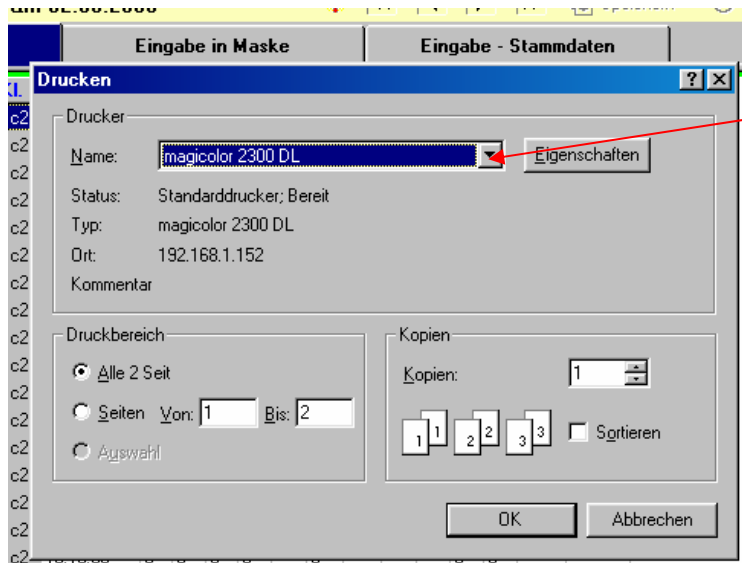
Eingabe in Maske
Eingabe - Stammdaten

Drucken
?

Drucker
Name: magicolor 2300 DL
Eigenschaften
Status: Standarddrucker; Bereit
Typ: magicolor 2300 DL
Ort: 192.168.1.152
Kommentar

Druckbereich
Alle 2 Seit
Seiten Von: 1 Bis: 2
Auswahl

Kopien
Kopien: 1
1 1 2 2 3 3
Sortieren

OK
Abbrechen

c2
c2
c2
c2
c2
c2
c2
c2
c2
c2
c2
c2
c2
c2
c2
c2
c2
c2